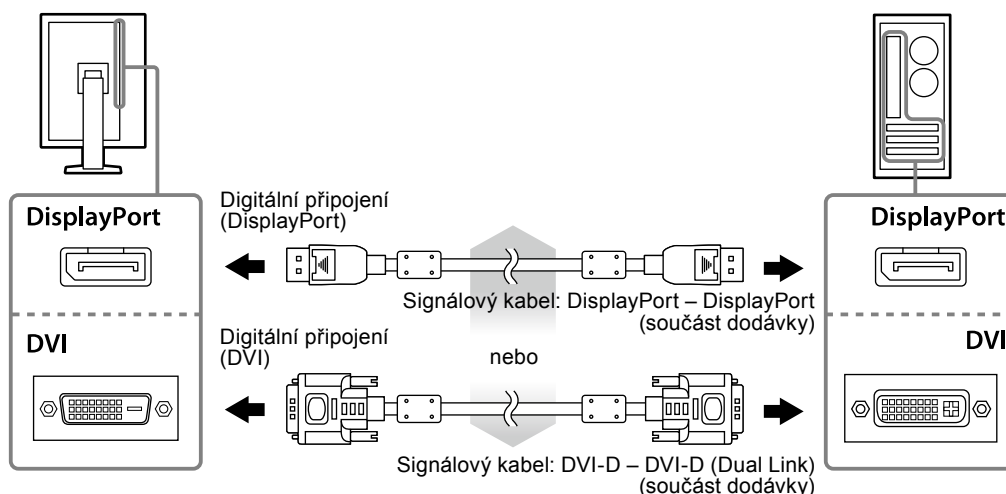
DisplayPort

DVI

Digitální připojení (DisplayPort)

Signálový kabel: DisplayPort – DisplayPort (součást dodávky)

Digitální připojení (DVI)

nebo

Signálový kabel: DVI-D – DVI-D (Dual Link) (součást dodávky)

DisplayPort

DVI